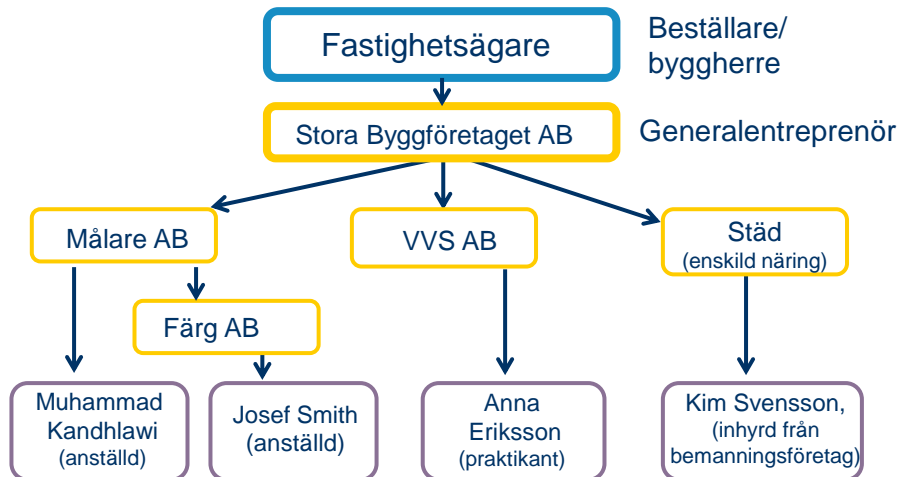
Fastighetsägare

Beställare/ byggherre

Stora Byggföretaget AB

Generalentreprenör

Målare AB

VVS AB

Städ (enskild näring)

Färg AB

Muhammad Kandhlawi (anställd)

Josef Smith (anställd)

Anna Eriksson (praktikant)

Kim Svensson, (inhyrd från bemanningsföretag)